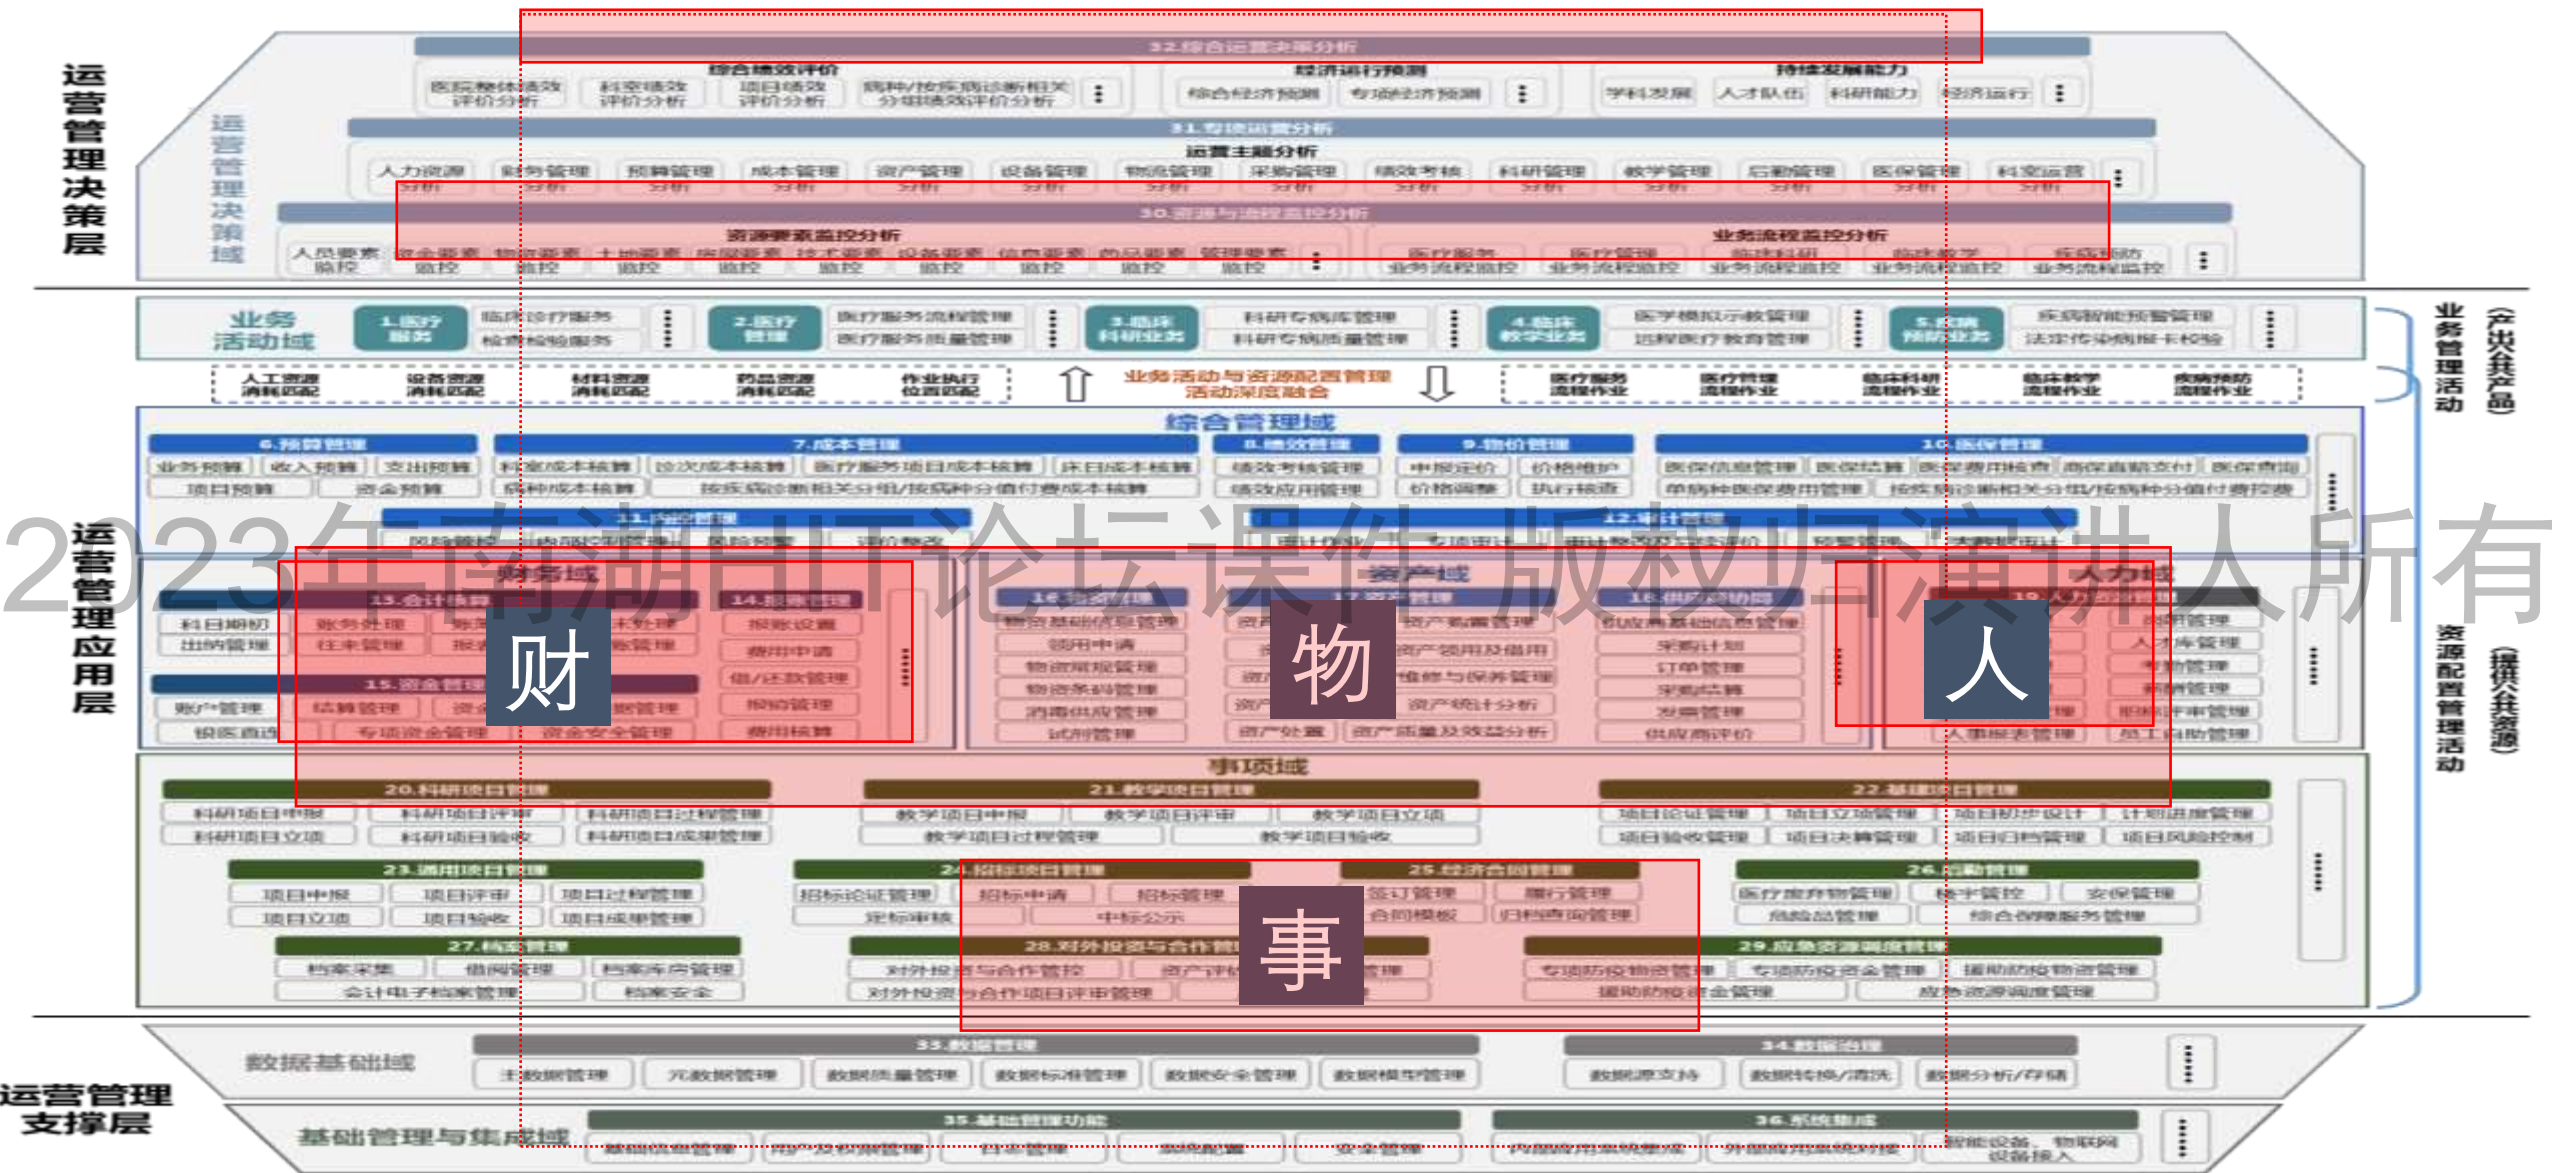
运营管理决策层

运营管理决策域

32.综合运营决策分析

综合绩效评价

医院整体绩效评价分析 | 科室绩效评价分析 | 项目绩效评价分析 | 病种/按疾病诊断相关分组绩效评价分析 | ⋮

经济运行预测

综合经济预测 | 专项经济预测 | ⋮

持续发展能力

学科发展 | 人才队伍 | 科研能力 | 经济运行 | ⋮

31.专项运营分析

运营主题分析

人力资源分析 | 财务管理分析 | 预算管理分析 | 成本管理分析 | 资产管理分析 | 设备管理分析 | 物资管理分析 | 采购管理分析 | 绩效考核分析 | 科研管理分析 | 教学管理分析 | 后勤管理分析 | 医保管理分析 | 科室运营分析 | ⋮

30.资源与流程监控分析

资源要素监控分析

人员要素监控 | 资金要素监控 | 物资要素监控 | 土地要素监控 | 房屋要素监控 | 技术要素监控 | 设备要素监控 | 信息要素监控 | 药品要素监控 | 管理要素监控 | ⋮

业务流程监控分析

医疗服务业务流程监控 | 医疗管理业务流程监控 | 临床科研业务流程监控 | 临床教学业务流程监控 | 疾病预防业务流程监控 | ⋮

运营管理应用层

业务活动域

1.医疗服务 | 临床诊疗服务 | 检查检验服务 | ⋮
2.医疗管理 | 医疗服务流程管理 | 医疗服务质量管理 | ⋮
3.临床科研业务 | 科研专病库管理 | 科研专病质量管理 | ⋮
4.临床教学业务 | 医学模拟示教管理 | 远程医疗教育管理 | ⋮
5.疾病预防业务 | 疾病智能预警管理 | 法定传染病报卡校验 | ⋮

人工资源消耗匹配 | 设备资源消耗匹配 | 材料资源消耗匹配 | 药品资源消耗匹配 | 作业执行位置匹配

业务活动与资源配置管理活动深度融合

医疗服务流程作业 | 医疗管理流程作业 | 临床科研流程作业 | 临床教学流程作业 | 疾病预防流程作业

业务管理活动（产出业务产品）

综合管理域

6.预算管理
业务预算 | 收入预算 | 支出预算
项目预算 | 资金预算

7.成本管理
科室成本核算 | 诊次成本核算 | 医疗服务项目成本核算 | 床日成本核算
病种成本核算 | 按疾病诊断相关分组/按病种分值付费成本核算

8.绩效管理
绩效考核管理
绩效应用管理

9.物价管理
申报定价 | 价格维护
价格调整 | 执行核查

10.医保管理
医保信息管理 | 医保结算 | 医保费用核查 | 医保直联支付 | 医保查询
单病种医保费用管理 | 按疾病诊断相关分组/按病种分值付费控费 | ⋮

11.内控管理
风险管控 | 内部控制评价 | 风险预警 | 评价整改

12.审计管理
审计作业 | 专项审计 | 审计整改及跟踪 | 预警管理 | 决策跟审计

2023年南湖HIT论坛课件 版权归演讲人所有

财务域

13.会计核算
科目期初 | 账务处理 | 账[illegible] | 未处理
出纳管理 | 往来管理 | 报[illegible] | 账管理

14.报账管理
报账设置
费用申请
借/还款管理
报销管理
费用核算

15.资金管理
账户管理 | 结算管理 | 资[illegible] | 票据管理
银医直连 | 专项资金管理 | 资金安全管理

财

资产域

16.物资管理
物资基础信息管理
领用申请
物资库存管理
物资条码管理
消毒供应管理
试剂管理

17.资产管理
资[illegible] | 资产卡片管理
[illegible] | 资产领用及借用
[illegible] | 维修与保养管理
资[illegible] | 资产统计分析
资产处置 | 资产质量及效益分析

18.供应链协同
供应商基础信息管理
采购计划
订单管理
采购结算
发票管理
供应商评价

物

人力域

19.人力资源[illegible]
招聘管理
人才库管理
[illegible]管理
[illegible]管理
职称评审管理
人事档案管理 | 员工自助管理

人

资源配置管理活动（提供资源）

事项域

20.科研项目管理
科研项目申报 | 科研项目评审 | 科研项目过程管理
科研项目立项 | 科研项目验收 | 科研项目成果管理

21.教学项目管理
教学项目申报 | 教学项目评审 | 教学项目立项
教学项目过程管理 | 教学项目验收

22.基建项目管理
项目论证管理 | 项目立项管理 | 项目初步设计 | 计划进度管理
项目验收管理 | 项目决算管理 | 项目归档管理 | 项目风险控制

23.通用项目管理
项目申报 | 项目评审 | 项目过程管理
项目立项 | 项目验收 | 项目成果管理

24.招标项目管理
招标论证管理 | 招标申请 | 招标管理
定标审核 | 中标公示

25.经济合同管理
签订管理 | 履行管理
合同模板 | 归档查询管理

26.后勤管理
医疗废弃物管理 | 楼宇管控 | 安保管理
危险品管理 | 综合保障服务管理

27.档案管理
档案采集 | 借阅管理 | 档案库房管理
会计电子档案管理 | 档案安全

28.对外投资与合作管理
对外投资与合作管控 | 资产评估 | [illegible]管理
对外投资与合作项目评审管理

事

29.应急资源调度管理
专项防疫物资管理 | 专项防疫资金管理 | 援助防疫物资管理
援助防疫资金管理 | 应急资源调度管理

⋮

运营管理支撑层

数据基础域

33.数据管理
主数据管理 | 元数据管理 | 数据质量管理 | 数据标准管理 | 数据安全管理 | 数据模型管理

34.数据治理
数据源支持 | 数据转换/清洗 | 数据分析/存储 | ⋮

基础管理与集成域

35.基础管理功能
基础信息管理 | 用户及权限管理 | 日志管理 | 流程配置 | 安全管理

36.系统集成
内部应用系统集成对接 | 外部应用系统集成对接 | 智能设备、物联网设备接入 | ⋮